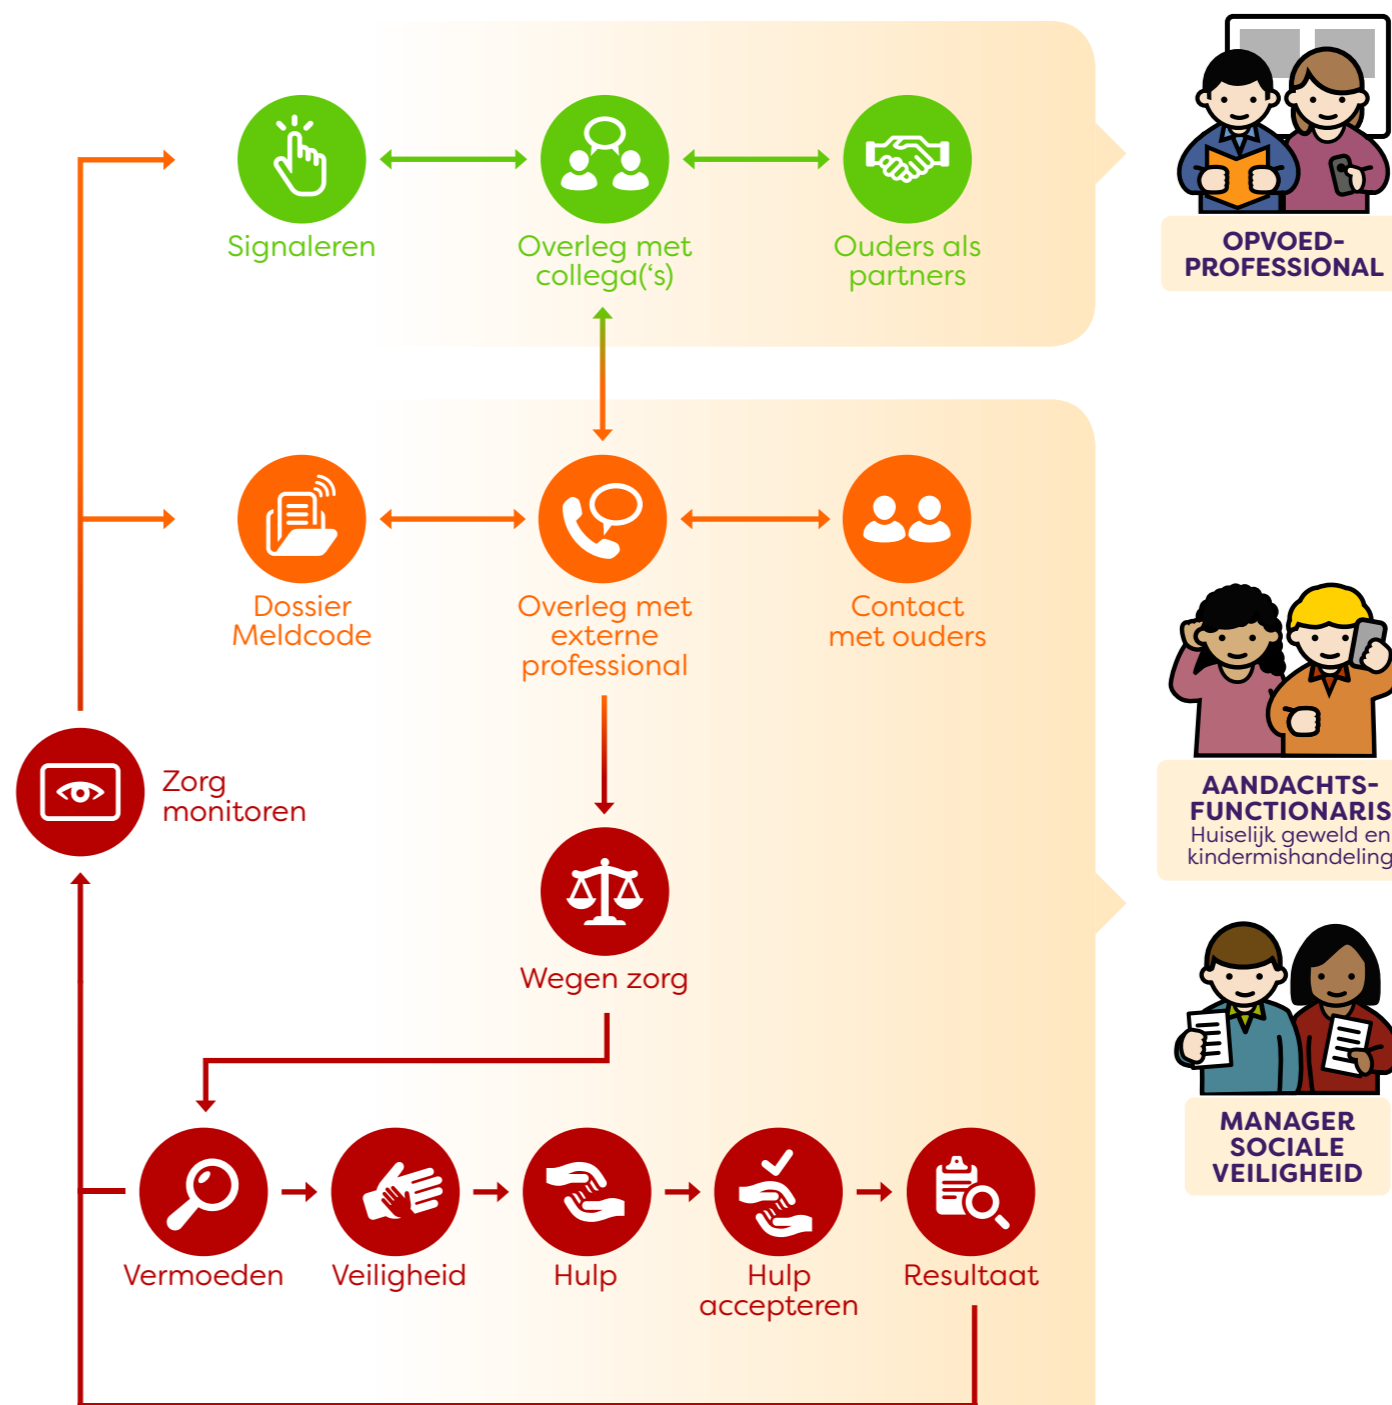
Signaleren

Overleg met collega('s)

Ouders als partners

OPVOED-PROFESSIONAL

Dossier Meldcode

Overleg met externe professional

Contact met ouders

AANDACHTS-FUNCTIONARIS
Huiselijk geweld en kindermishandeling

Zorg monitoren

Wegen zorg

MANAGER SOCIALE VEILIGHEID

Vermoeden

Veiligheid

Hulp

Hulp accepteren

Resultaat